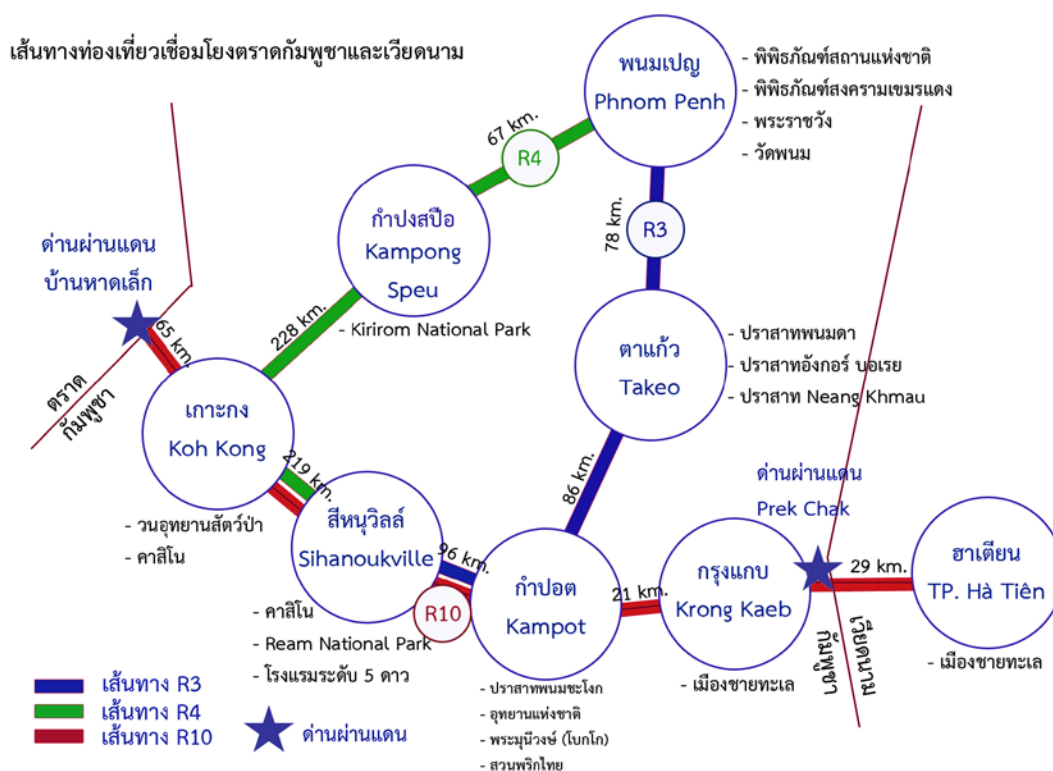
เส้นทางท่องเที่ยวเชื่อมโยงตราดกัมพูชาและเวียดนาม

พนมเปญ
Phnom Penh

- พิพิธภัณฑ์สถานแห่งชาติ
- พิพิธภัณฑ์สงครามเขมรแดง
- พระราชวัง
- วัดพนม

67 km.
R4

78 km.
R3

กำปงสปือ
Kampong Speu

- Kirirom National Park

ด่านผ่านแดน
บ้านหาดเล็ก

65 km.

228 km.

ตราด
กัมพูชา

เกาะกง
Koh Kong

- วนอุทยานสัตว์ป่า
- คาสิโน

219 km.

ตาแก้ว
Takeo

- ปราสาทพนมดา
- ปราสาทอังกอร์ บอเรย
- ปราสาท Neang Khmau

86 km.

ด่านผ่านแดน
Prek Chak

สีหนุวิลล์
Sihanoukville

- คาสิโน
- Ream National Park
- โรงแรมระดับ 5 ดาว

96 km.
R10

กำปอต
Kampot

- ปราสาทพนมชะโงก
- อุทยานแห่งชาติ
- พระมุนีวงษ์ (โบกโก)
- สวนพริกไทย

21 km.

กรุงแกบ
Krong Kaeb

- เมืองชายทะเล

29 km.

ฮาเตียน
TP. Hà Tiên

- เมืองชายทะเล

กัมพูชา
เวียดนาม

เส้นทาง R3
เส้นทาง R4
เส้นทาง R10
ด่านผ่านแดน